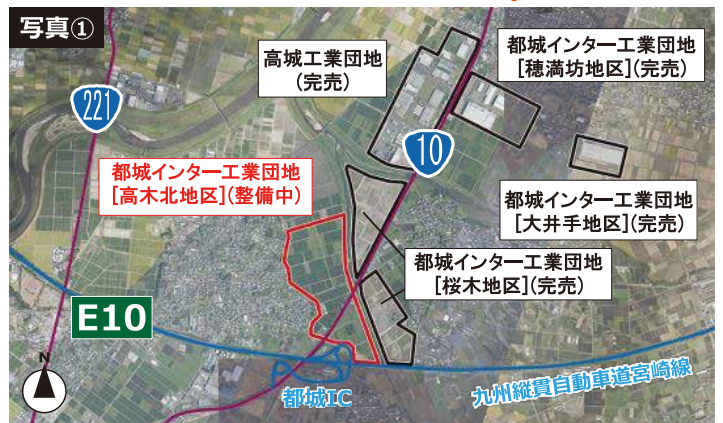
写真①

221

高城工業団地
(完売)

都城インター工業団地
[穂満坊地区](完売)

10

都城インター工業団地
[高木北地区](整備中)

都城インター工業団地
[大井手地区](完売)

都城インター工業団地
[桜木地区](完売)

E10

N

都城IC

九州縦貫自動車道宮崎線